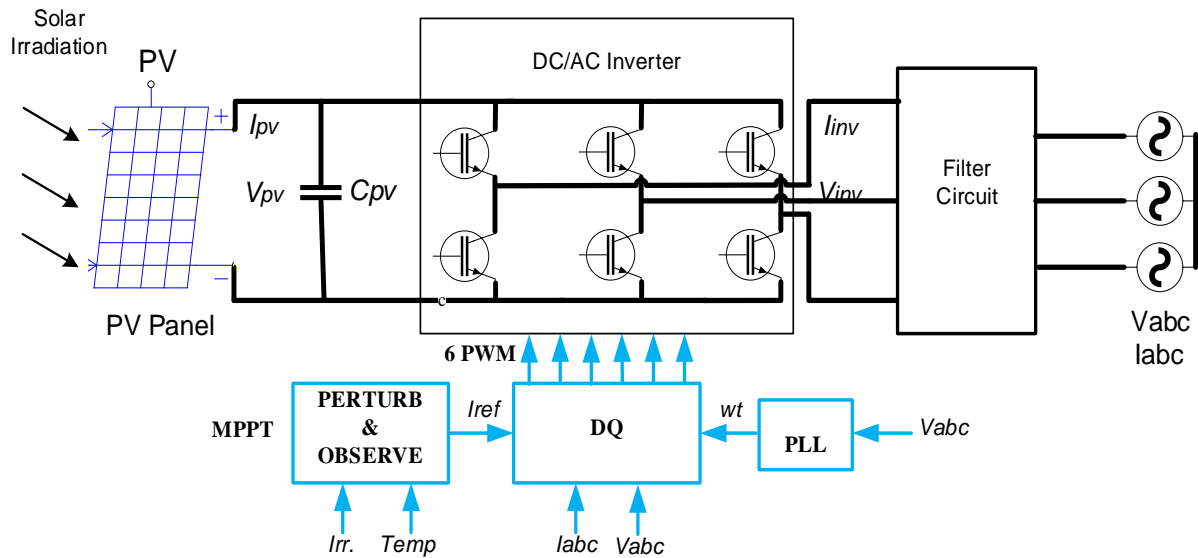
Solar Irradiation

PV

+

−

PV Panel

$I_{pv}$

$V_{pv}$

$C_{pv}$

DC/AC Inverter

c

$I_{inv}$

$V_{inv}$

Filter Circuit

Vabc
Iabc

6 PWM

MPPT

PERTURB
&
OBSERVE

Iref

DQ

wt

PLL

Vabc

Irr.

Temp

Iabc

Vabc